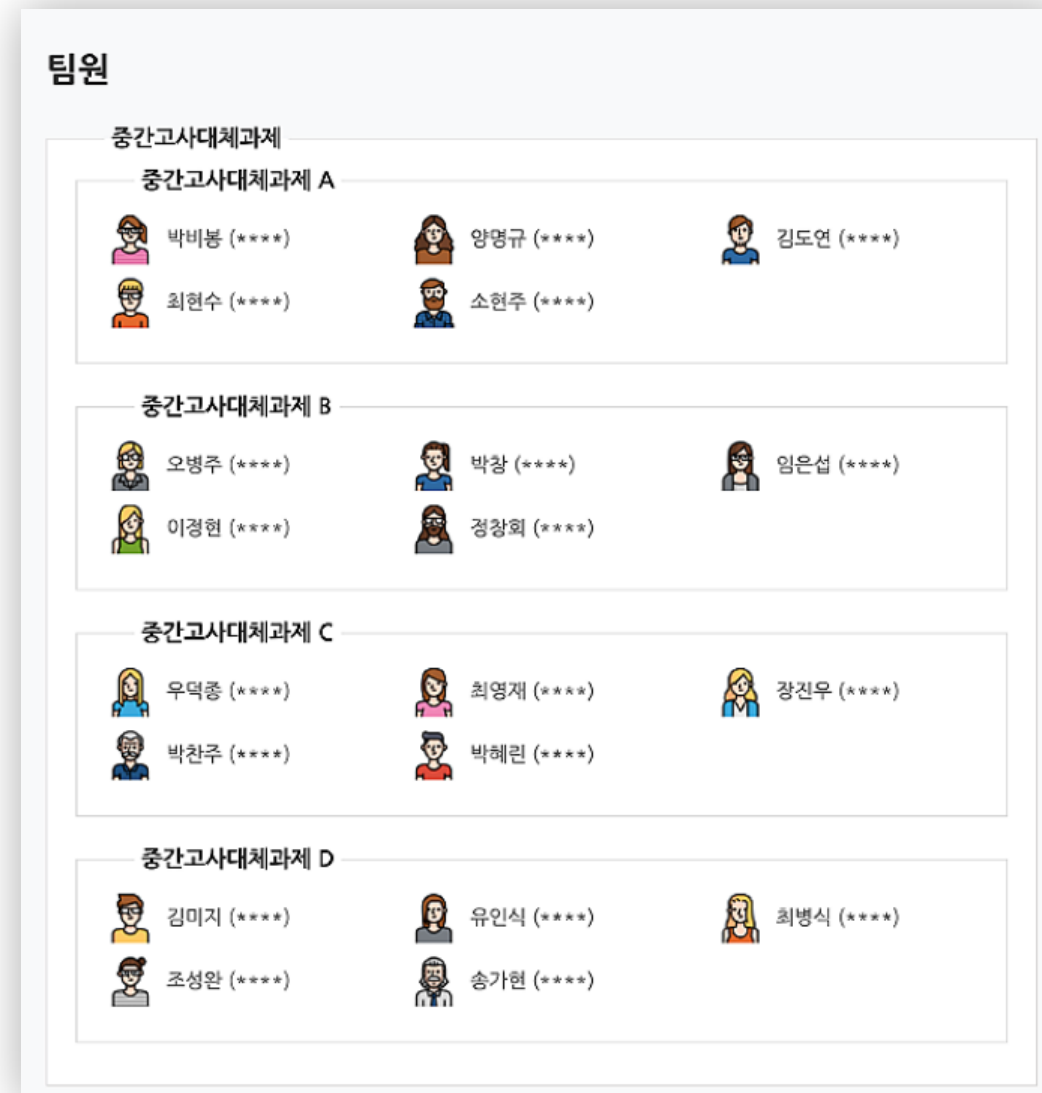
팀원

중간고사대체과제

중간고사대체과제 A

박비봉 (****)
양명규 (****)
김도연 (****)
최현수 (****)
소현주 (****)

중간고사대체과제 B

오병주 (****)
박창 (****)
임은섭 (****)
이경헌 (****)
정창회 (****)

중간고사대체과제 C

우덕종 (****)
최영재 (****)
장진우 (****)
박찬주 (****)
박혜린 (****)

중간고사대체과제 D

김미지 (****)
유인식 (****)
최병식 (****)
조성완 (****)
송가현 (****)